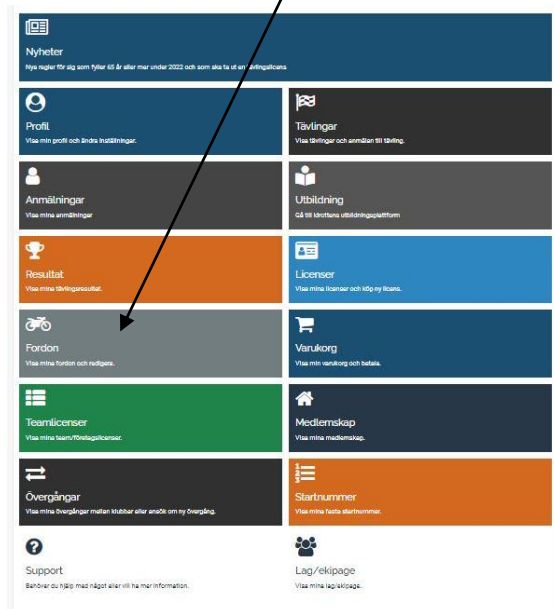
Nyheter
Nya regler för sig som fyller 65 år eller mer under 2022 och som ska ta ut en tävlingslicens.

Profil
Visa min profil och ändra inställningar.

Tävlingar
Visa tävlingar och anmälan till tävling.

Anmälningar
Visa mina anmälningar

Utbildning
Gå till förbundets utbildningsplattform

Resultat
Visa mina tävlingsresultat.

Licenser
Visa mina licenser och köp ny licens.

Fordon
Visa mina fordon och redigera.

Varukorg
Visa min varukorg och betala.

Teamlicenser
Visa mina team/företagslicenser.

Medlemskap
Visa mina medlemskap.

Övergångar
Visa mina övergångar mellan klubbar eller ansök om ny övergång.

Startnummer
Visa mina fasta startnummer.

Support
Behöver du hjälp med något eller vill ha mer information.

Lag/ekipage
Visa mina lag/ekipage.